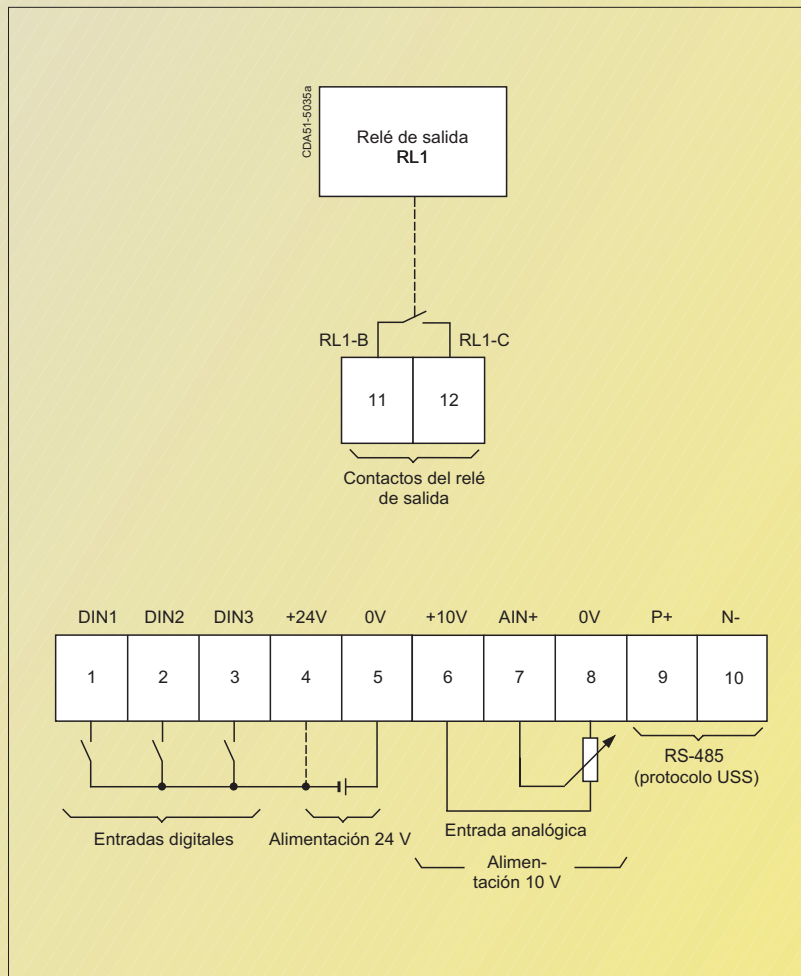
CDA51-5035a

Relé de salida
RL1

RL1-B
RL1-C

| 11 | 12 |
|---|---|

Contactos del relé de salida

| DIN1 | DIN2 | DIN3 | +24V | 0V | +10V | AIN+ | 0V | P+ | N- |
|---|---|---|---|---|---|---|---|---|---|
| 1 | 2 | 3 | 4 | 5 | 6 | 7 | 8 | 9 | 10 |

RS-485
(protocolo USS)

Entradas digitales

Alimentación 24 V

Entrada analógica

Alimentación 10 V